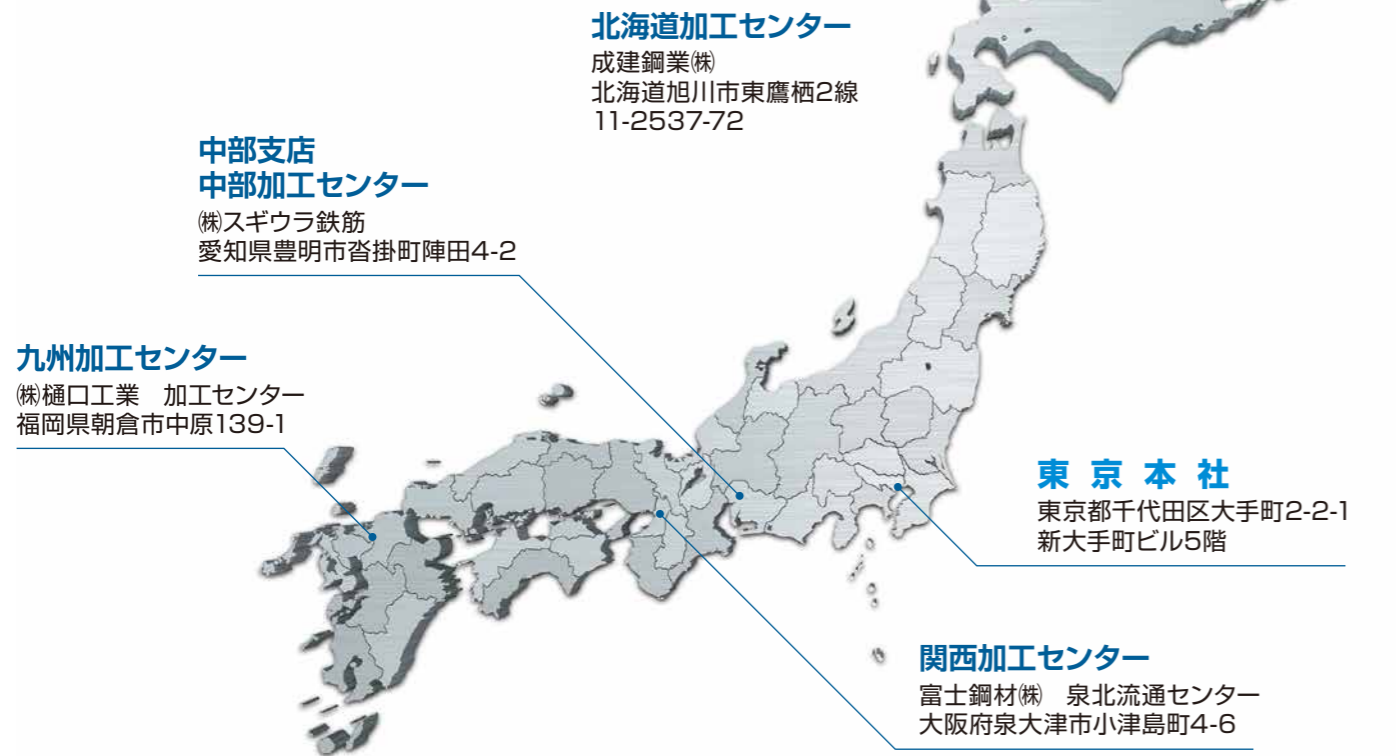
北海道加工センター
成建鋼業㈱
北海道旭川市東鷹栖2線
11-2537-72

中部支店
中部加工センター
㈱スギウラ鉄筋
愛知県豊明市沓掛町陣田4-2

九州加工センター
㈱樋口工業　加工センター
福岡県朝倉市中原139-1

東京本社
東京都千代田区大手町2-2-1
新大手町ビル5階

関西加工センター
富士鋼材㈱　泉北流通センター
大阪府泉大津市小津島町4-6